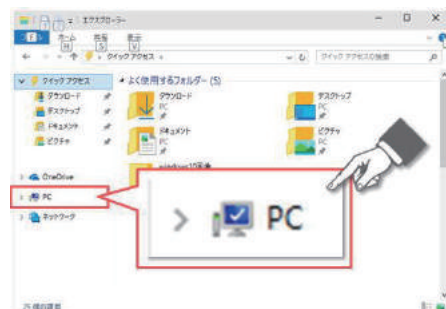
エクスプローラー
ファイル ホーム 共有 表示
F H S V
クイック アクセス
クイック アクセスの検索
クイック アクセス
ダウンロード
デスクトップ
ドキュメント
ピクチャ
よく使用するフォルダー (5)
ダウンロード
PC
デスクトップ
PC
ドキュメント
PC
ピクチャ
PC
windows10完全
OneDrive
PC
ネットワーク
PC
25 個の項目